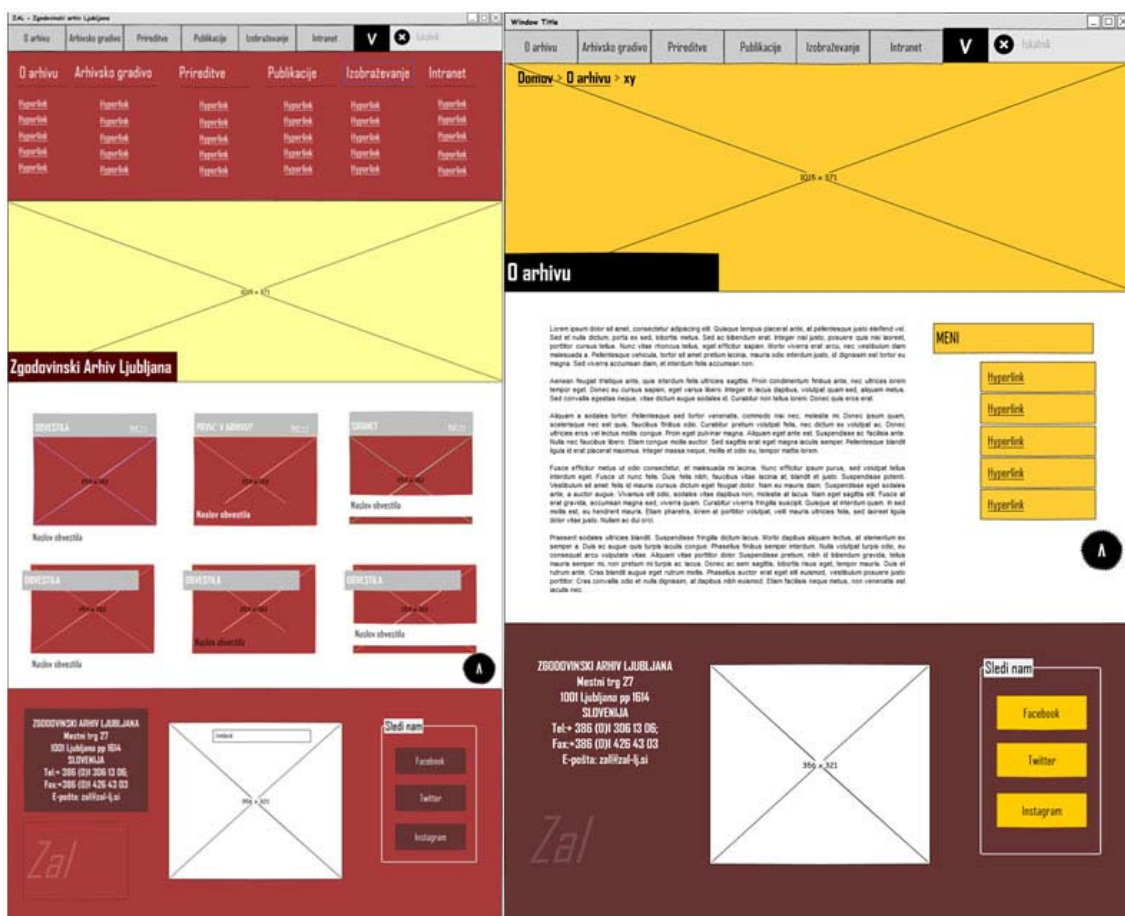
ZAL - Zgodovinski arhiv Ljubljana

O arhivu | Arhivsko gradivo | Prireditve | Publikacije | Izobraževanje | Intranet | V | Iskalnik

O arhivu | Arhivsko gradivo | Prireditve | Publikacije | Izobraževanje | Intranet

Hyperlink Hyperlink Hyperlink Hyperlink Hyperlink Hyperlink
Hyperlink Hyperlink Hyperlink Hyperlink Hyperlink Hyperlink
Hyperlink Hyperlink Hyperlink Hyperlink Hyperlink Hyperlink
Hyperlink Hyperlink Hyperlink Hyperlink Hyperlink Hyperlink
Hyperlink Hyperlink Hyperlink Hyperlink Hyperlink Hyperlink

1025 × 371

Zgodovinski Arhiv Ljubljana

OBVESTILA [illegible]
POVAC V ARHIVU? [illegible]
SPOMET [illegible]

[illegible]

Naslov obvestila

Naslov obvestila

Naslov obvestila

OBVESTILA
OBVESTILA
OBVESTILA

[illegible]

Naslov obvestila

Naslov obvestila

Naslov obvestila

Λ

ZGODOVINSKI ARHIV LJUBLJANA
Mestni trg 27
1001 Ljubljana pp 1614
SLOVENIJA
Tel:+ 386 (0)1 306 13 06;
Fax:+386 (0)1 426 43 03
E-pošta: zal@zal-lj.si

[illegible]

350 × 321

Sledi nam

Facebook

Twitter

Instagram

Zal

Window Title

O arhivu | Arhivsko gradivo | Prireditve | Publikacije | Izobraževanje | Intranet | V | Iskalnik

Domov > O arhivu > xy

1025 × 371

O arhivu

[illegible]

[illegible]

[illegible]

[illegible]

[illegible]

MENI

Hyperlink

Hyperlink

Hyperlink

Hyperlink

Hyperlink

Λ

ZGODOVINSKI ARHIV LJUBLJANA
Mestni trg 27
1001 Ljubljana pp 1614
SLOVENIJA
Tel:+ 386 (0)1 306 13 06;
Fax:+386 (0)1 426 43 03
E-pošta: zal@zal-lj.si

350 × 321

Sledi nam

Facebook

Twitter

Instagram

Zal